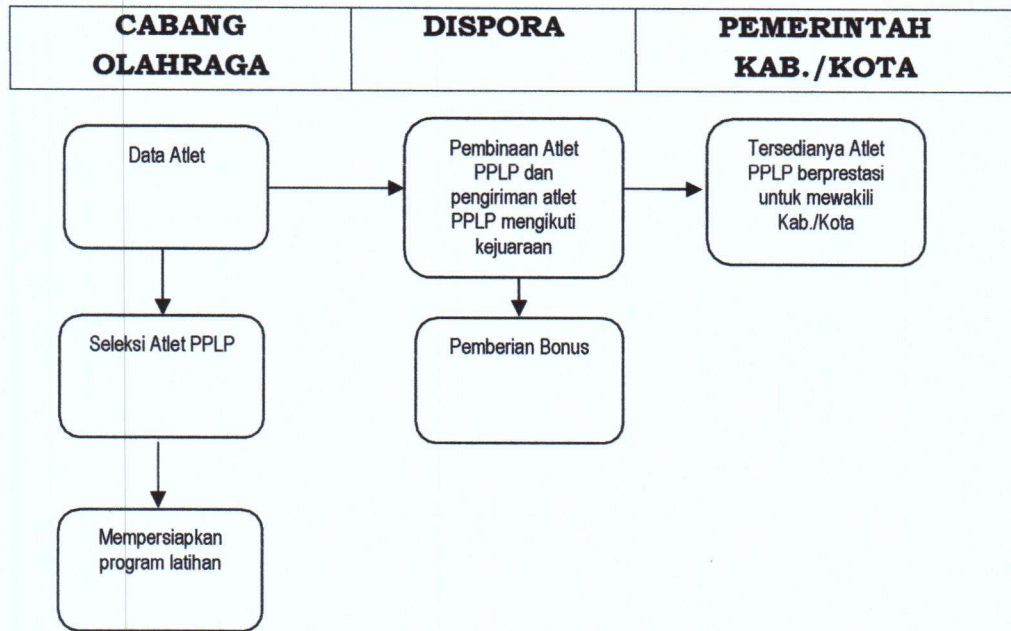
| CABANG OLAHRAGA | DISPORA | PEMERINTAH KAB./KOTA |
|---|---|---|

Data Atlet

Pembinaan Atlet PPLP dan pengiriman atlet PPLP mengikuti kejuaraan

Tersedianya Atlet PPLP berprestasi untuk mewakili Kab./Kota

Seleksi Atlet PPLP

Pemberian Bonus

Mempersiapkan program latihan